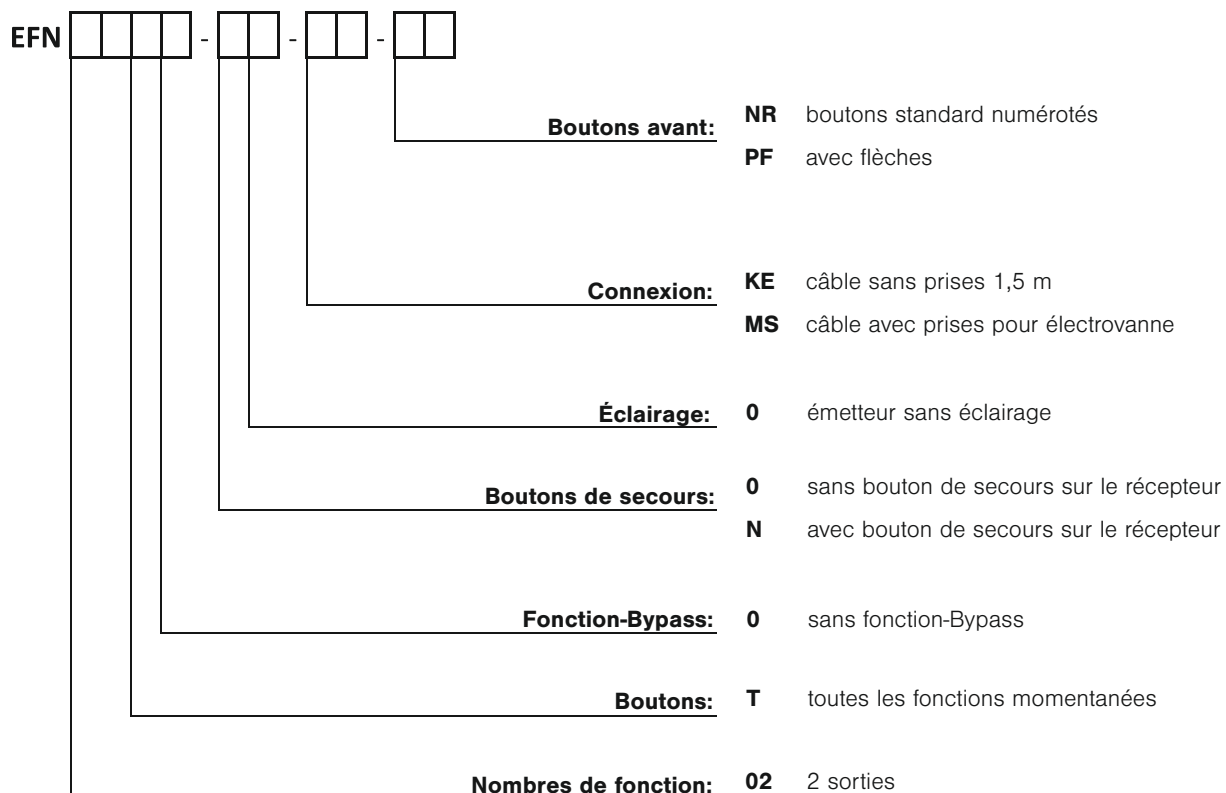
EFN - - -

Boutons avant: **NR** boutons standard numérotés
**PF** avec flèches

Connexion: **KE** câble sans prises 1,5 m
**MS** câble avec prises pour électrovanne

Éclairage: **0** émetteur sans éclairage

Boutons de secours: **0** sans bouton de secours sur le récepteur
**N** avec bouton de secours sur le récepteur

Fonction-Bypass: **0** sans fonction-Bypass

Boutons: **T** toutes les fonctions momentanées

Nombres de fonction: **02** 2 sorties